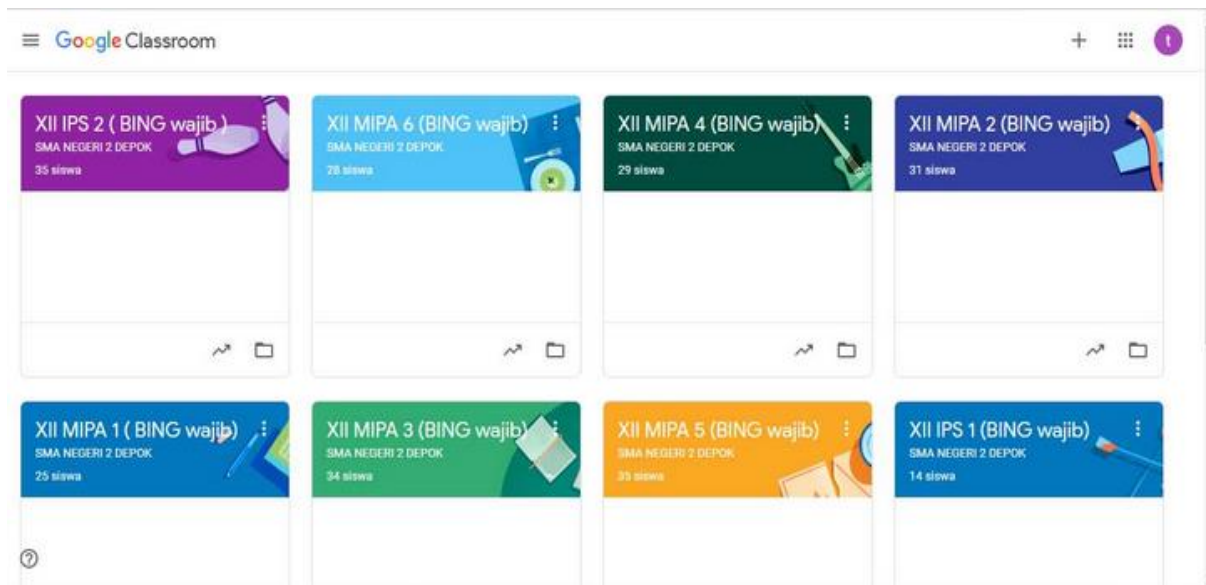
Google Classroom

+ t

XII IPS 2 ( BING wajib )
SMA NEGERI 2 DEPOK
35 siswa

XII MIPA 6 (BING wajib)
SMA NEGERI 2 DEPOK
28 siswa

XII MIPA 4 (BING wajib)
SMA NEGERI 2 DEPOK
29 siswa

XII MIPA 2 (BING wajib)
SMA NEGERI 2 DEPOK
31 siswa

XII MIPA 1 ( BING wajib)
SMA NEGERI 2 DEPOK
25 siswa

XII MIPA 3 (BING wajib)
SMA NEGERI 2 DEPOK
34 siswa

XII MIPA 5 (BING wajib)
SMA NEGERI 2 DEPOK
35 siswa

XII IPS 1 (BING wajib)
SMA NEGERI 2 DEPOK
14 siswa